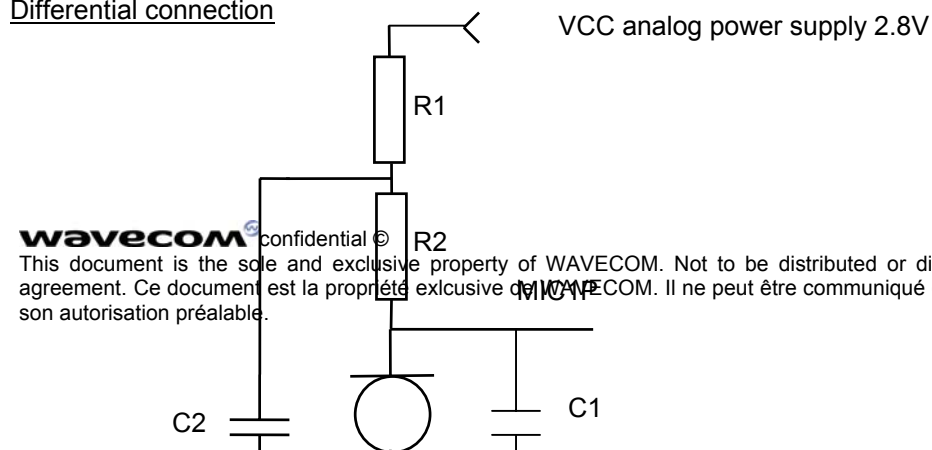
Differential connection

VCC analog power supply 2.8V

R1

wavecom confidential ©

R2

This document is the sole and exclusive property of WAVECOM. Not to be distributed or di agreement. Ce document est la propriété exlcusive de WAVECOM. Il ne peut être communiqué son autorisation préalable.

MIC1P

C2

C1